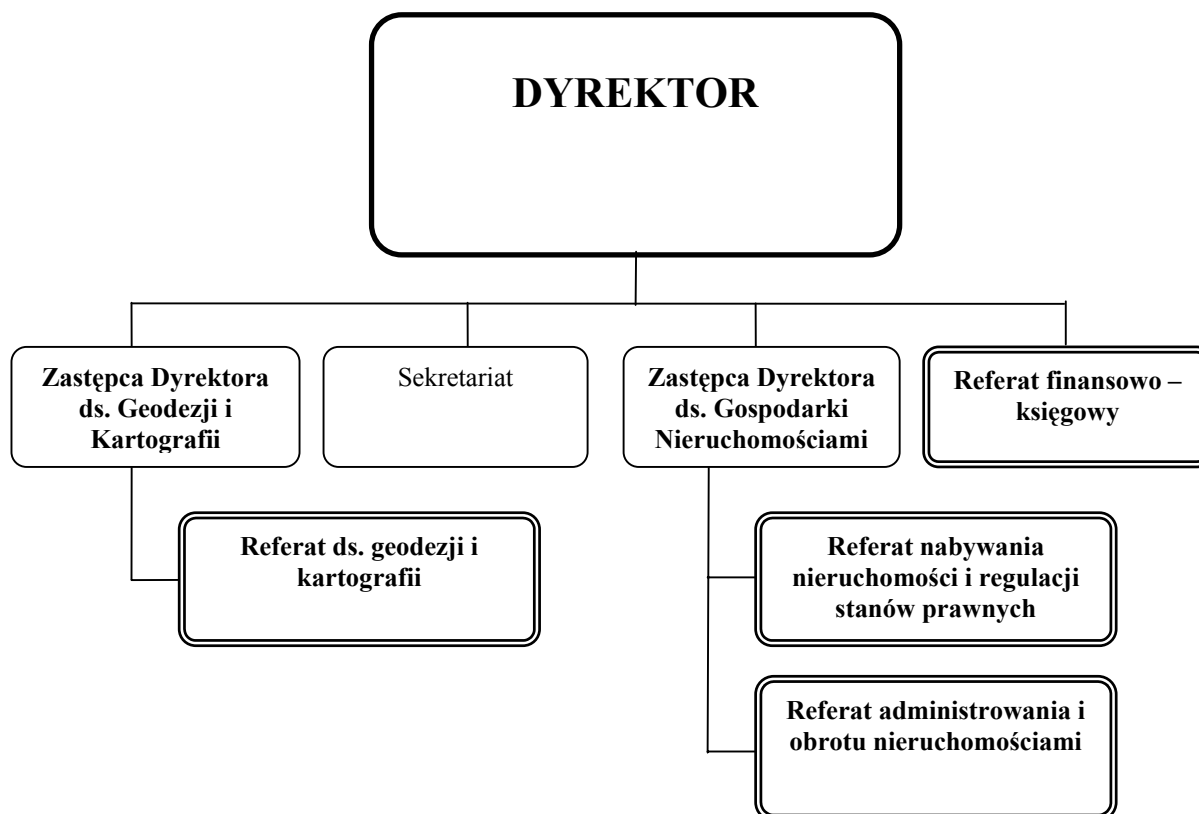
DYREKTOR

Zastępca Dyrektora ds. Geodezji i Kartografii

Sekretariat

Zastępca Dyrektora ds. Gospodarki Nieruchomościami

Referat finansowo – księgowy

Referat ds. geodezji i kartografii

Referat nabywania nieruchomości i regulacji stanów prawnych

Referat administrowania i obrotu nieruchomościami